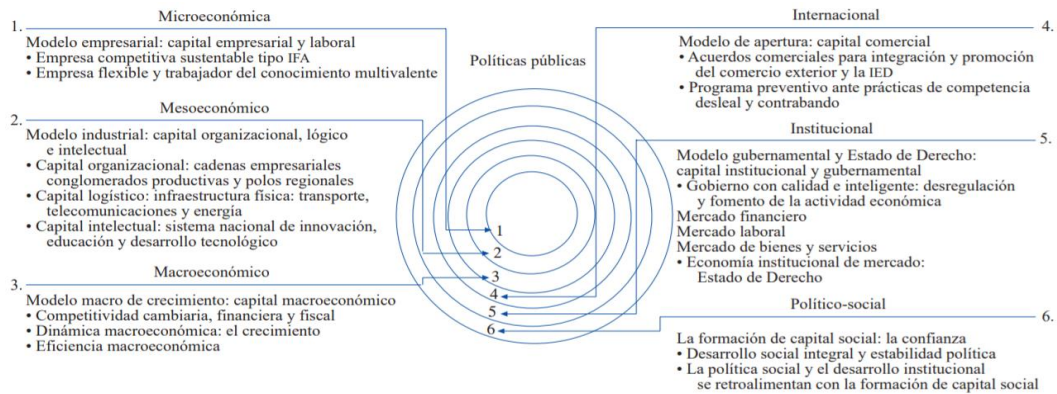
1. Microeconómica

Modelo empresarial: capital empresarial y laboral
• Empresa competitiva sustentable tipo IFA
• Empresa flexible y trabajador del conocimiento multivalente

2. Mesoeconómico

Modelo industrial: capital organizacional, lógico e intelectual
• Capital organizacional: cadenas empresariales conglomerados productivas y polos regionales
• Capital logístico: infraestructura física: transporte, telecomunicaciones y energía
• Capital intelectual: sistema nacional de innovación, educación y desarrollo tecnológico

3. Macroeconómico

Modelo macro de crecimiento: capital macroeconómico
• Competitividad cambiaria, financiera y fiscal
• Dinámica macroeconómica: el crecimiento
• Eficiencia macroeconómica

Políticas públicas

1
2
3
4
5
6

4. Internacional

Modelo de apertura: capital comercial
• Acuerdos comerciales para integración y promoción del comercio exterior y la IED
• Programa preventivo ante prácticas de competencia desleal y contrabando

5. Institucional

Modelo gubernamental y Estado de Derecho: capital institucional y gubernamental
• Gobierno con calidad e inteligente: desregulación y fomento de la actividad económica
Mercado financiero
Mercado laboral
Mercado de bienes y servicios
• Economía institucional de mercado: Estado de Derecho

6. Político-social

La formación de capital social: la confianza
• Desarrollo social integral y estabilidad política
• La política social y el desarrollo institucional se retroalimentan con la formación de capital social